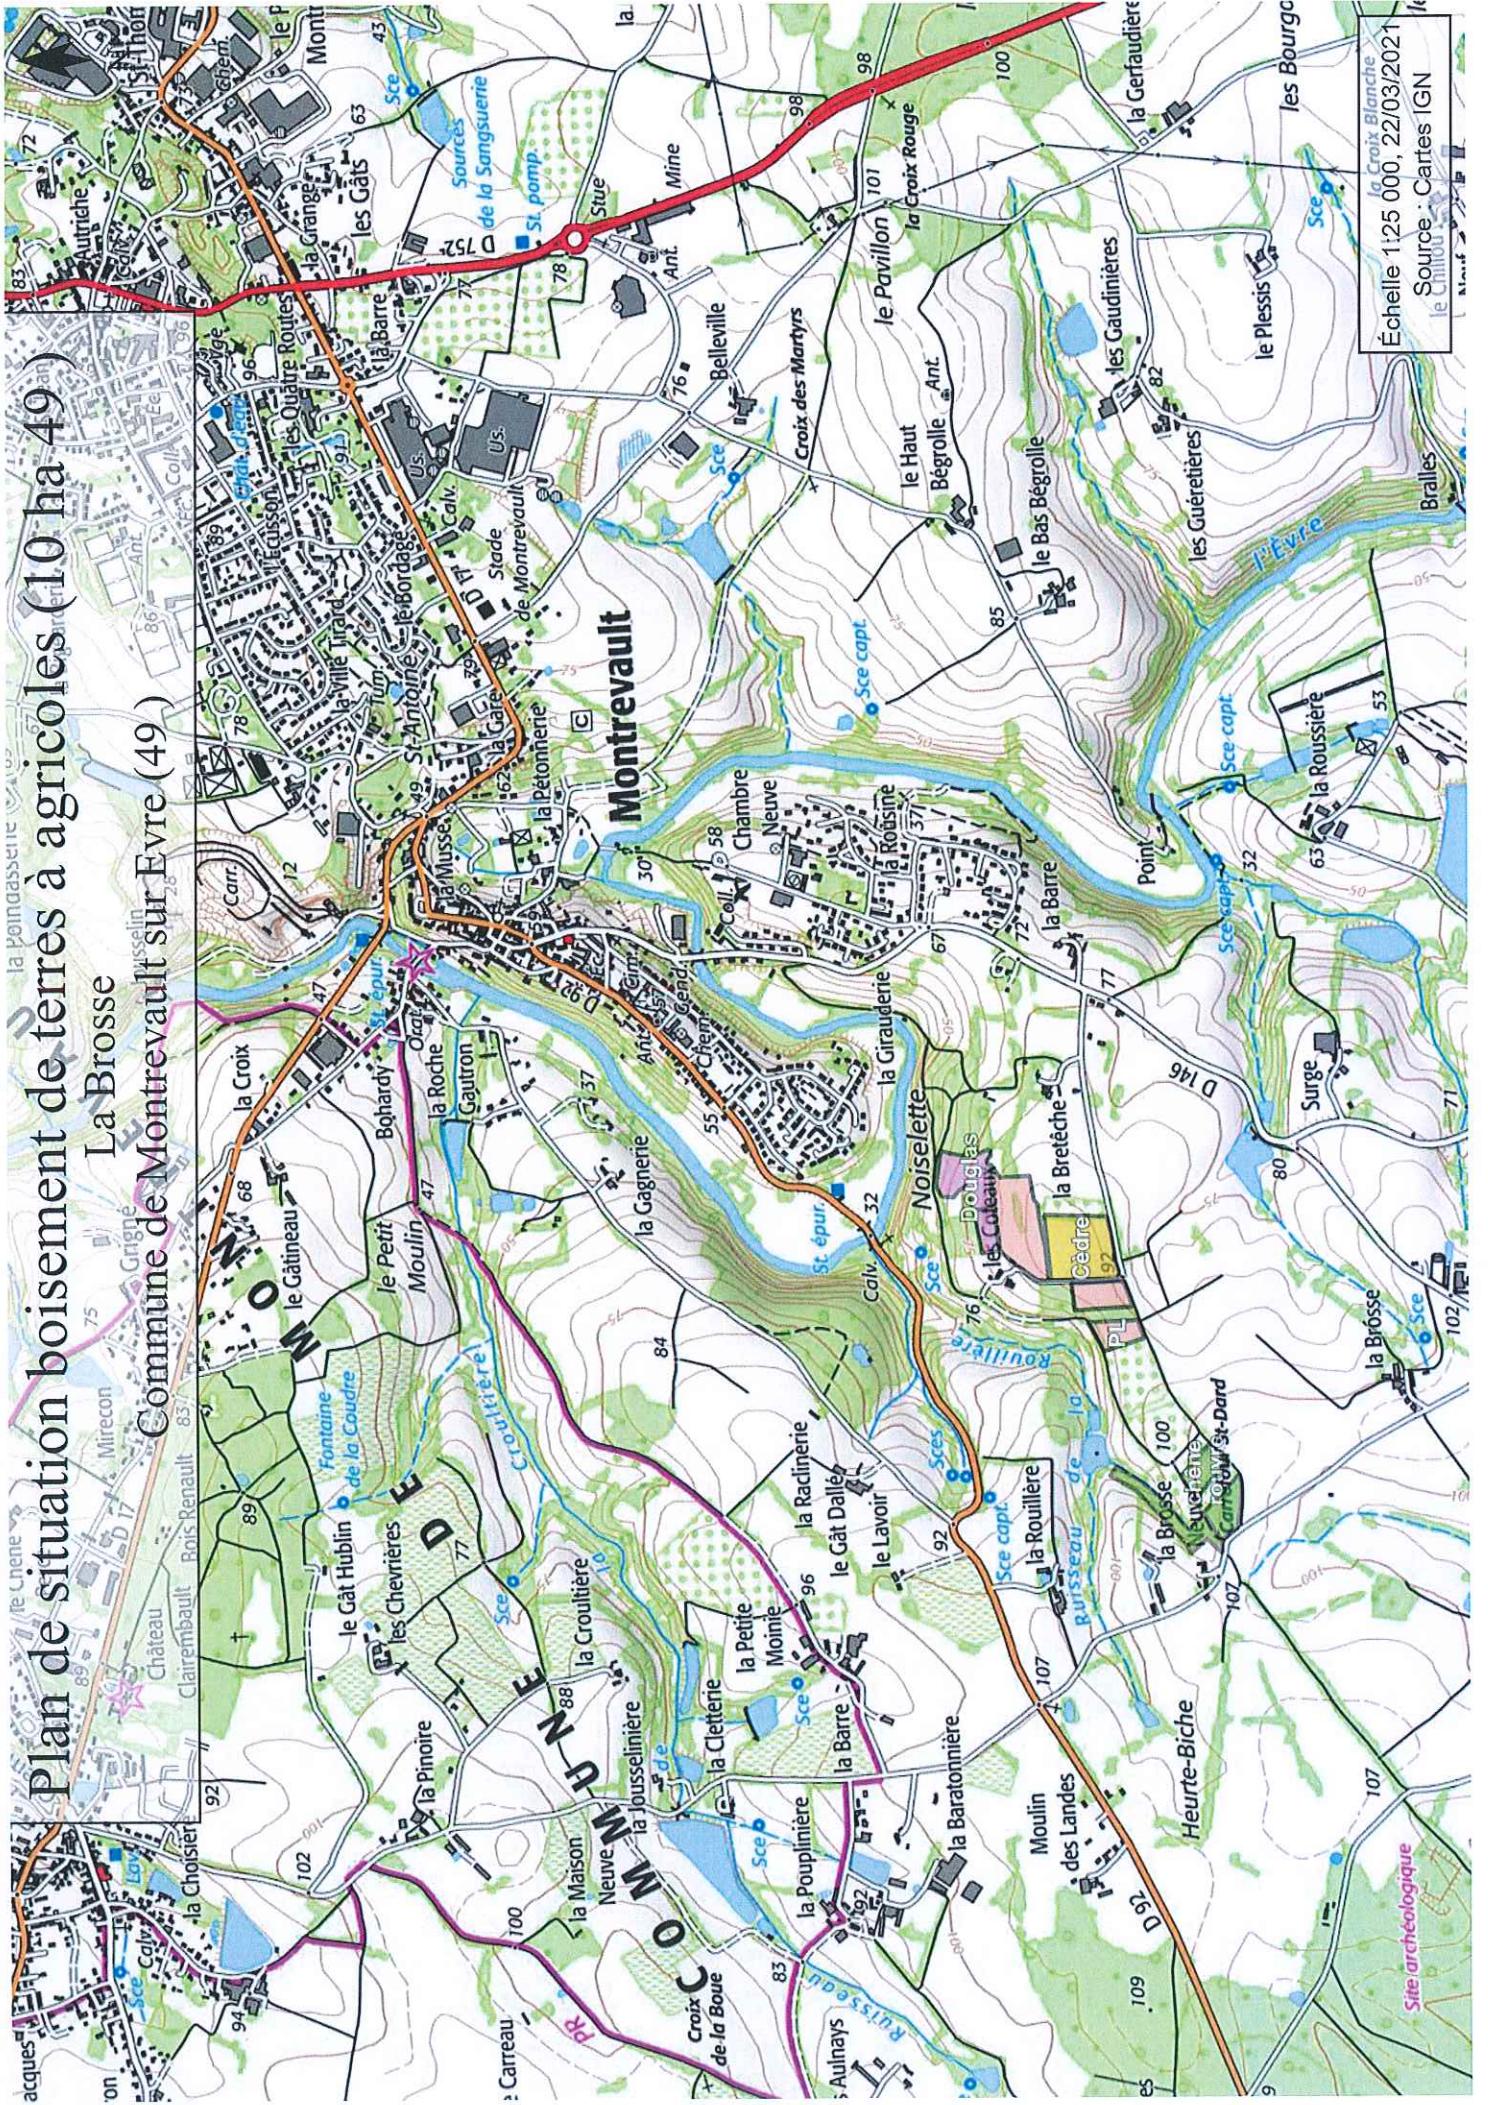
Plan de situation boisement de terres à agricoles (10 ha 49)
La Brosse
Commune de Montrevault sur Evre (49)

Échelle 1:25 000, 22/03/2021
Source : Cartes IGN

Montrevault
COMMUNE DE MONTREVAULT
la Brosse
la Bretèche
Noiselette
Douglas
Cèdre
les Coteaux
la Giraudière
la Barre
Chambre Neuve
la Roussine
la Pétonnière
la Musse
la Gare
St-Antoine
la Ville Tirard
le Bordage
les Quatre Routes
la Grange
les Gats
Belleville
Croix des Martyrs
le Pavillon
la Croix Rouge
le Haut Bégrolle
le Bas Bégrolle
les Gaudinières
les Guérétières
le Plessis
la Roussière
Point
Surge
l'Èvre
la Croix
le Gâtineau
le Petit Moulin
Bohardy
la Roche Gautron
la Gagnerie
la Racinerie
le Gât Dallé
le Lavoir
la Rouillère
Ruisseau de la Rouillère
Carrefour St-Dard
la Brosse
le Gât Hublin
les Chevrières
Fontaine de la Coudre
la Croultière
la Pinoire
la Jousselinière
la Maison Neuve
la Petite Moinie
la Barre
la Baratonnière
la Clettérie
la Pouplinière
Moulin des Landes
Heurte-Biche
Croix de la Boue
Aulnays
la Choisière
Site archéologique
Mine
Sources de la Sangsuerie
St. pomp.
Stade de Montrevault
St. épur.
Sce capt.
Sce
D 752
D 17
D 146
D 92
Château Clairembault
Bois Renault
Mirecon
Grigné
la Croix Blanche
les Bourgo
la Gerfaudière
Bralles
Carreau